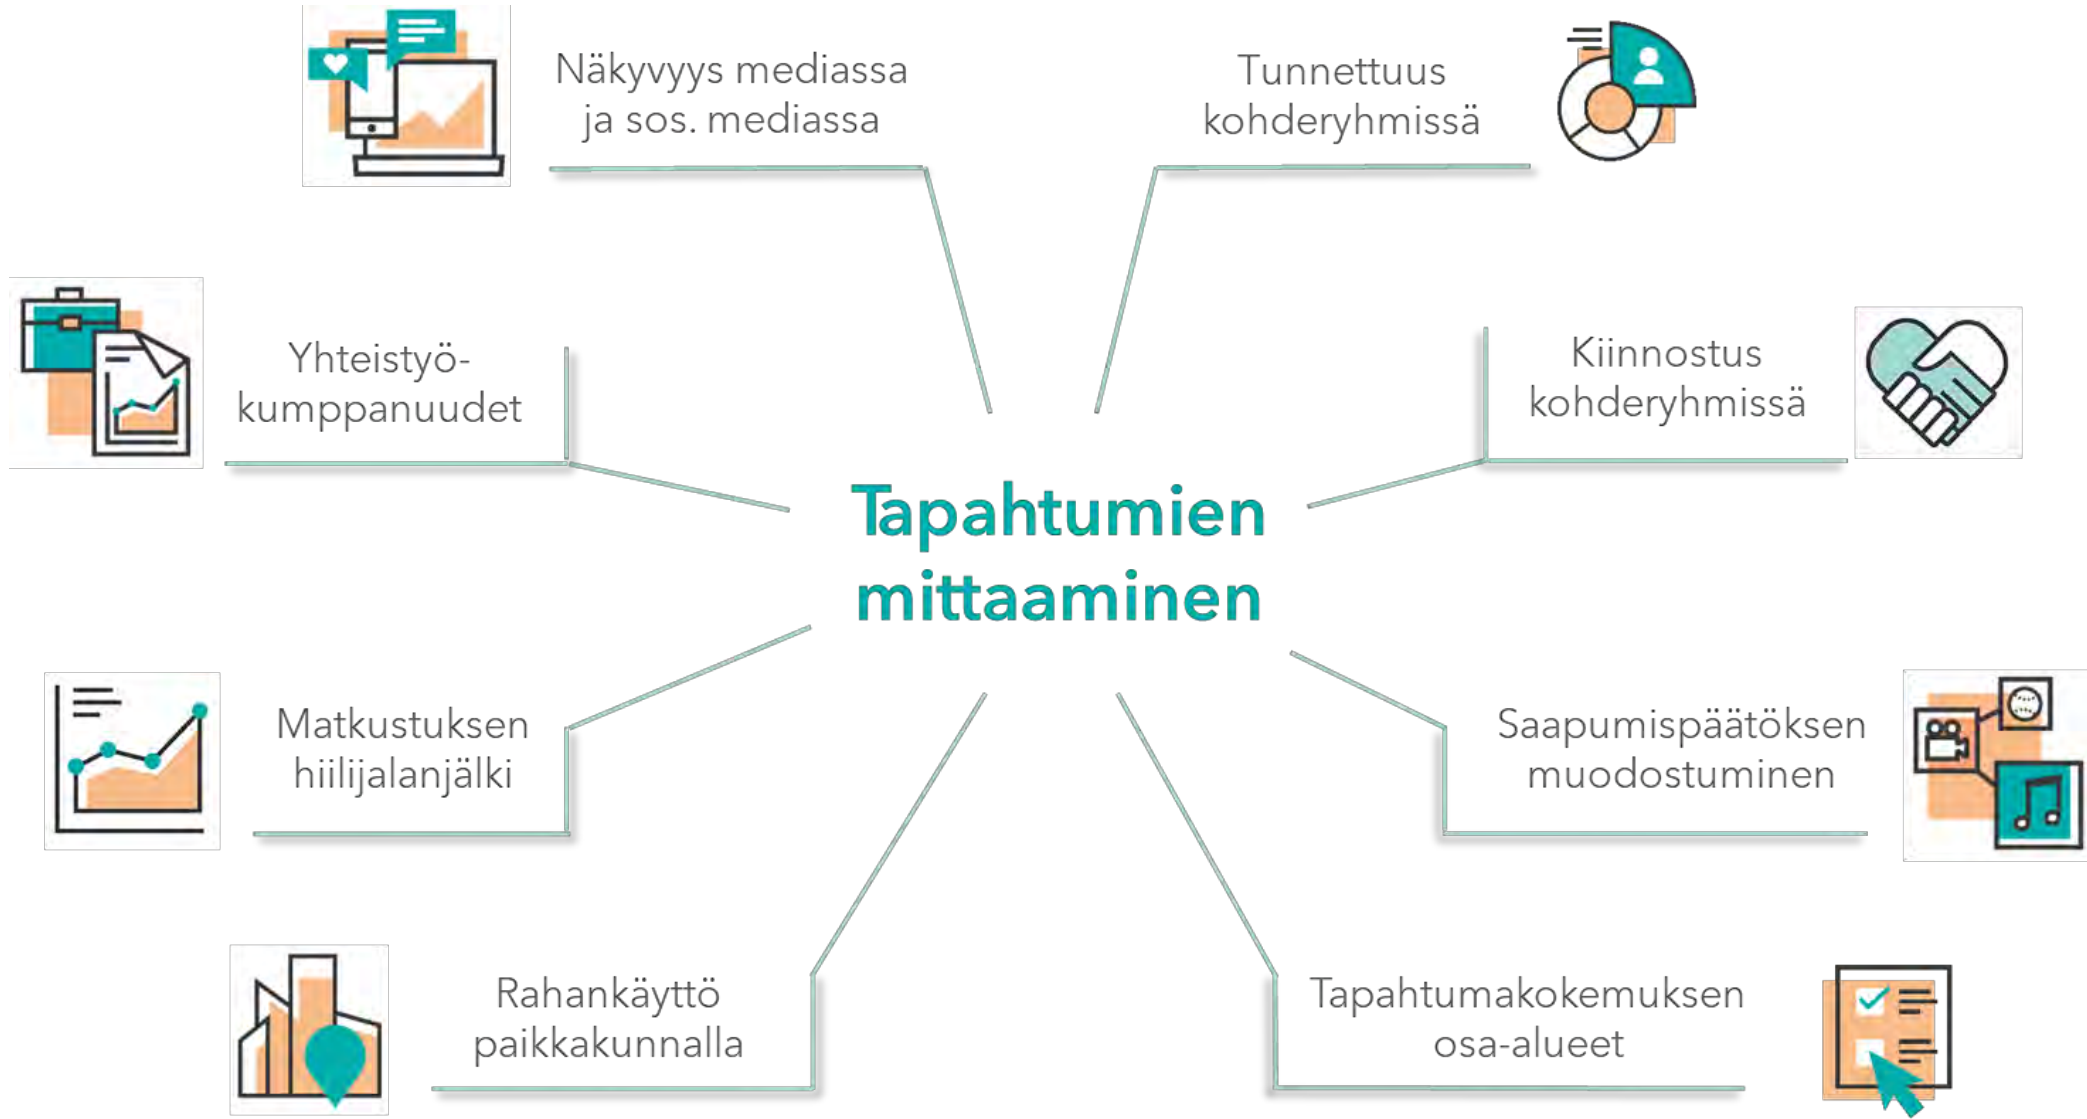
Tapahtumien mittaaminen

Näkyvyys mediassa ja sos. mediassa

Tunnettuus kohderyhmissä

Yhteistyökumppanuudet

Kiinnostus kohderyhmissä

Matkustuksen hiilijalanjälki

Saapumispäätöksen muodostuminen

Rahankäyttö paikkakunnalla

Tapahtumakokemuksen osa-alueet